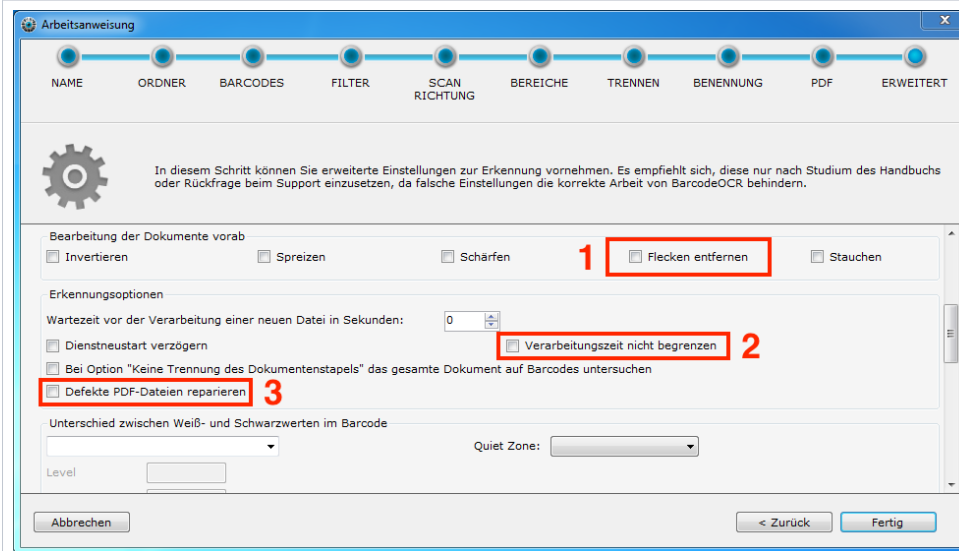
Arbeitsanweisung

NAME
ORDNER
BARCODES
FILTER
SCAN RICHTUNG
BEREICHE
TRENNEN
BENENNUNG
PDF
ERWEITERT

In diesem Schritt können Sie erweiterte Einstellungen zur Erkennung vornehmen. Es empfiehlt sich, diese nur nach Studium des Handbuchs oder Rückfrage beim Support einzusetzen, da falsche Einstellungen die korrekte Arbeit von BarcodeOCR behindern.

Bearbeitung der Dokumente vorab

Invertieren
Spreizen
Schärfen
1
Flecken entfernen
Stauchen

Erkennungsoptionen

Wartezeit vor der Verarbeitung einer neuen Datei in Sekunden: 0

Dienstneustart verzögern
Verarbeitungszeit nicht begrenzen
2

Bei Option "Keine Trennung des Dokumentenstapels" das gesamte Dokument auf Barcodes untersuchen

Defekte PDF-Dateien reparieren
3

Unterschied zwischen Weiß- und Schwarzwerten im Barcode

Quiet Zone:

Level

Abbrechen
< Zurück
Fertig